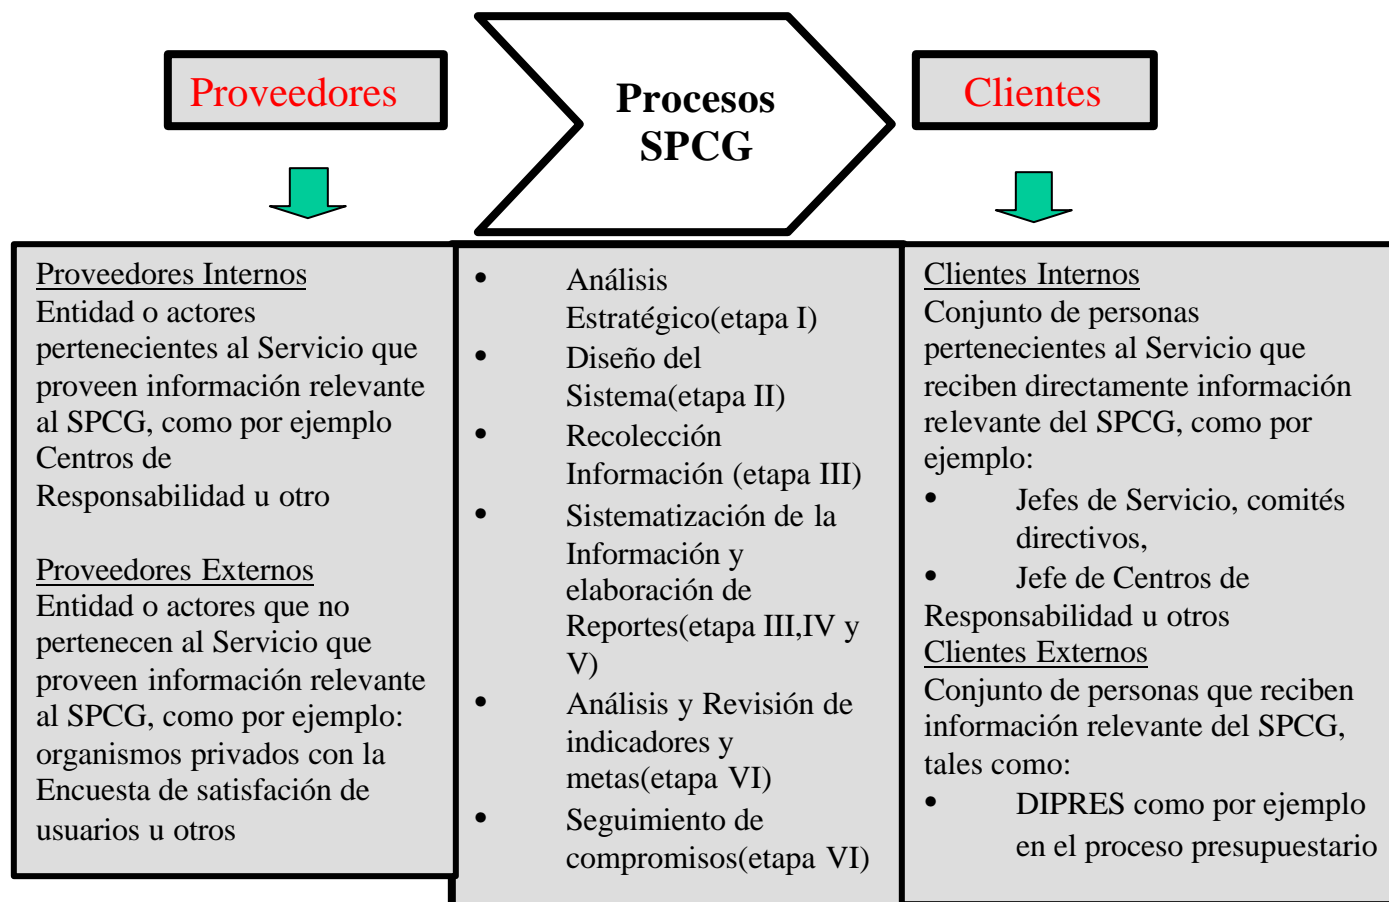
Proveedores

Procesos SPCG

Clientes

Proveedores Internos
Entidad o actores pertenecientes al Servicio que proveen información relevante al SPCG, como por ejemplo Centros de Responsabilidad u otro

Proveedores Externos
Entidad o actores que no pertenecen al Servicio que proveen información relevante al SPCG, como por ejemplo: organismos privados con la Encuesta de satisfación de usuarios u otros

- Análisis Estratégico(etapa I)
- Diseño del Sistema(etapa II)
- Recolección Información (etapa III)
- Sistematización de la Información y elaboración de Reportes(etapa III,IV y V)
- Análisis y Revisión de indicadores y metas(etapa VI)
- Seguimiento de compromisos(etapa VI)

Clientes Internos
Conjunto de personas pertenecientes al Servicio que reciben directamente información relevante del SPCG, como por ejemplo:
- Jefes de Servicio, comités directivos,
- Jefe de Centros de Responsabilidad u otros

Clientes Externos
Conjunto de personas que reciben información relevante del SPCG, tales como:
- DIPRES como por ejemplo en el proceso presupuestario